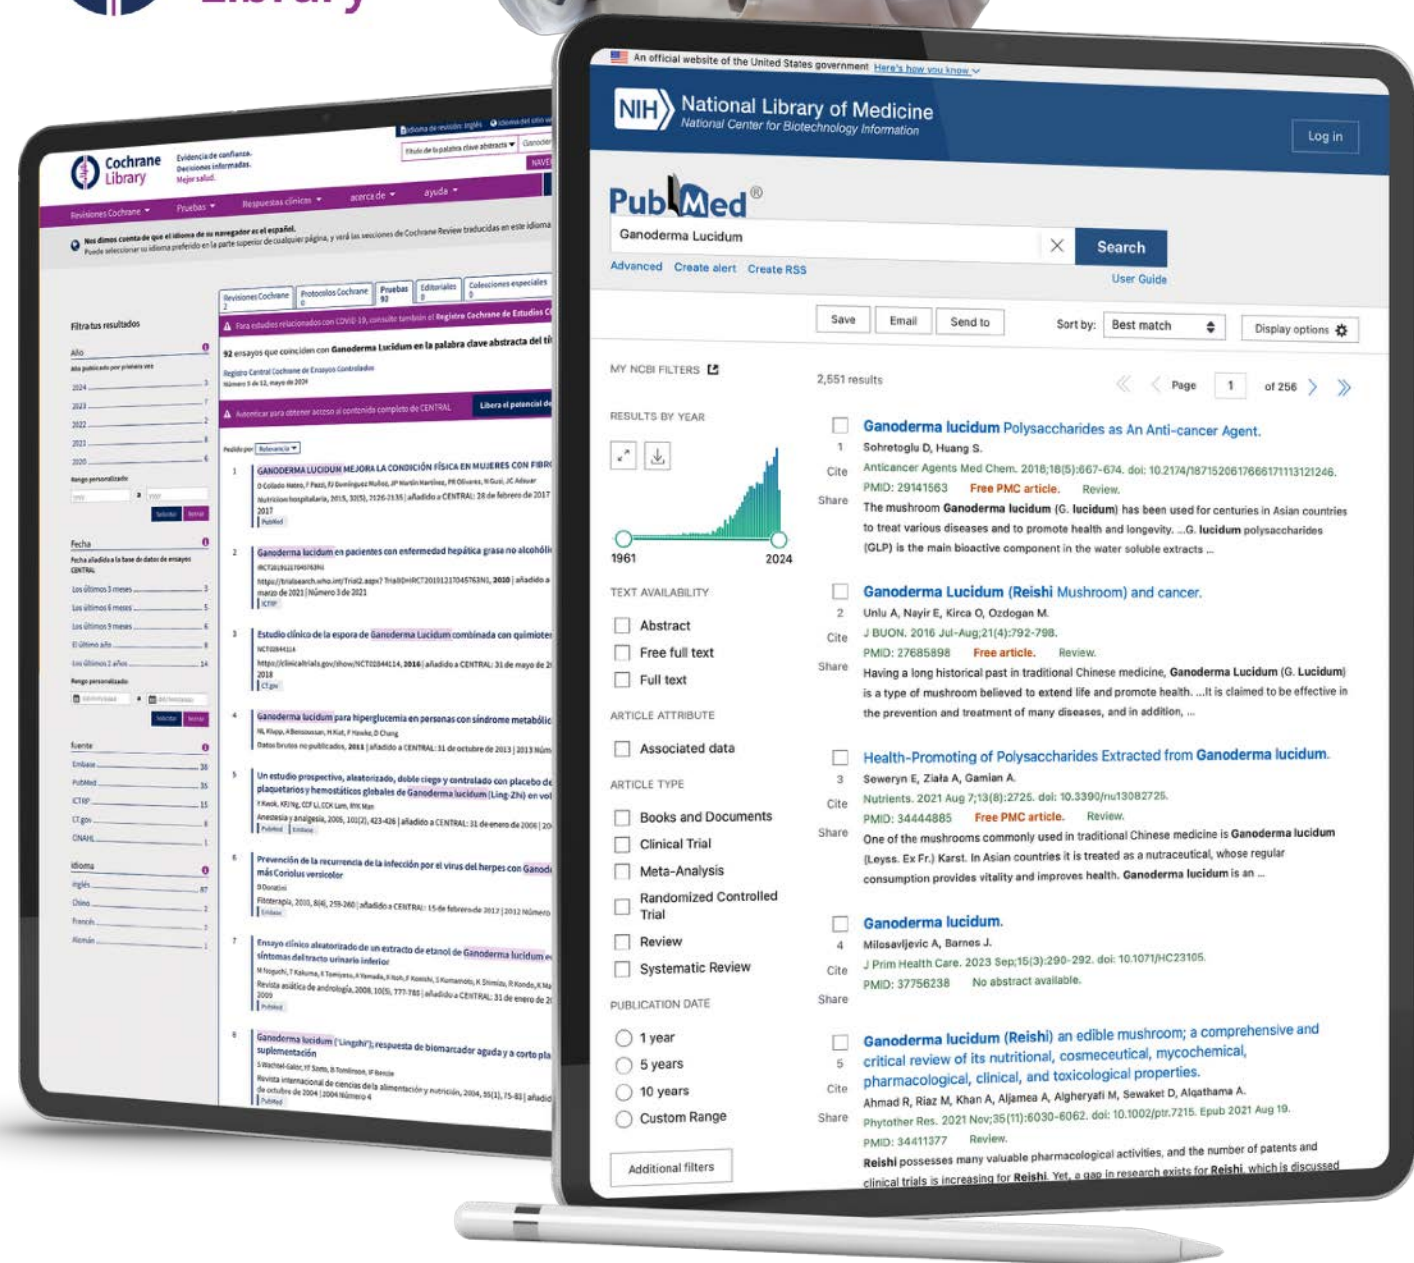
Library

Cochrane Library
Evidencia de confianza. Decisiones informadas. Mejor salud.

Revisiones Cochrane ▾ Pruebas ▾ Respuestas clínicas ▾ acerca de ▾ ayuda ▾

Nos dimos cuenta de que el idioma de su navegador es el español. Puede seleccionar su idioma preferido en la parte superior de cualquier página, y verá las secciones de Cochrane Review traducidas en este idioma

Filtra tus resultados

Año
2024
2023
2022
2021
2020

Fecha
Los últimos 3 meses
Los últimos 6 meses
Los últimos 9 meses
El último año
Los últimos 2 años

Fuente
Embase
PubMed
ICTRP
CT.gov
CINAHL

Idioma
Inglés
Chino
Francés
Alemán

Revisiones Cochrane | Protocolos Cochrane | Pruebas 93 | Editoriales | Colecciones especiales

Para estudios relacionados con COVID-19, consulte también el Registro Cochrane de Estudios C

92 ensayos que coinciden con Ganoderma Lucidum en la palabra clave abstracta del tí

Registro Central Cochrane de Ensayos Controlados
Número 5 de 12, mayo de 2024

Autenticar para obtener acceso al contenido completo de CENTRAL

1 GANODERMA LUCIDUM MEJORA LA CONDICIÓN FÍSICA EN MUJERES CON FIBR
2 Ganoderma lucidum en pacientes con enfermedad hepática grasa no alcohóli
3 Estudio clínico de la espora de Ganoderma Lucidum combinada con quimiote
4 Ganoderma lucidum para hiperglucemia en personas con síndrome metabólic
5 Un estudio prospectivo, aleatorizado, doble ciego y controlado con placebo de plaquetarios y hemostáticos globales de Ganoderma lucidum (Ling-Zhi) en vol
6 Prevención de la recurrencia de la infección por el virus del herpes con Ganod más Coriolus versicolor
7 Ensayo clínico aleatorizado de un extracto de etanol de Ganoderma lucidum e síntomas del tracto urinario inferior
8 Ganoderma lucidum ('Lingzhi'); respuesta de biomarcador aguda y a corto pla suplementación

An official website of the United States government Here's how you know

NIH National Library of Medicine
National Center for Biotechnology Information

Log in

PubMed®

Ganoderma Lucidum
Search

Advanced Create alert Create RSS
User Guide

Save Email Send to Sort by: Best match Display options

MY NCBI FILTERS

2,551 results Page 1 of 256

RESULTS BY YEAR
1961 2024

TEXT AVAILABILITY
Abstract
Free full text
Full text

ARTICLE ATTRIBUTE
Associated data

ARTICLE TYPE
Books and Documents
Clinical Trial
Meta-Analysis
Randomized Controlled Trial
Review
Systematic Review

PUBLICATION DATE
1 year
5 years
10 years
Custom Range

Additional filters

1 Cite Share
Ganoderma lucidum Polysaccharides as An Anti-cancer Agent.
Sohretoglu D, Huang S.
Anticancer Agents Med Chem. 2018;18(5):667-674. doi: 10.2174/1871520617666171113121246.
PMID: 29141563 Free PMC article. Review.
The mushroom Ganoderma lucidum (G. lucidum) has been used for centuries in Asian countries to treat various diseases and to promote health and longevity. ...G. lucidum polysaccharides (GLP) is the main bioactive component in the water soluble extracts ...

2 Cite Share
Ganoderma Lucidum (Reishi Mushroom) and cancer.
Unlu A, Nayir E, Kirca O, Ozdogan M.
J BUON. 2016 Jul-Aug;21(4):792-798.
PMID: 27685898 Free article. Review.
Having a long historical past in traditional Chinese medicine, Ganoderma Lucidum (G. Lucidum) is a type of mushroom believed to extend life and promote health. ...It is claimed to be effective in the prevention and treatment of many diseases, and in addition, ...

3 Cite Share
Health-Promoting of Polysaccharides Extracted from Ganoderma lucidum.
Seweryn E, Ziała A, Gamian A.
Nutrients. 2021 Aug 7;13(8):2725. doi: 10.3390/nu13082725.
PMID: 34444885 Free PMC article. Review.
One of the mushrooms commonly used in traditional Chinese medicine is Ganoderma lucidum (Leyss. Ex Fr.) Karst. In Asian countries it is treated as a nutraceutical, whose regular consumption provides vitality and improves health. Ganoderma lucidum is an ...

4 Cite Share
Ganoderma lucidum.
Milosavljevic A, Barnes J.
J Prim Health Care. 2023 Sep;15(3):290-292. doi: 10.1071/HC23105.
PMID: 37756238 No abstract available.

5 Cite Share
Ganoderma lucidum (Reishi) an edible mushroom; a comprehensive and critical review of its nutritional, cosmeceutical, mycochemical, pharmacological, clinical, and toxicological properties.
Ahmad R, Riaz M, Khan A, Aljamea A, Algheryafi M, Sewaket D, Alqathama A.
Phytother Res. 2021 Nov;35(11):6030-6062. doi: 10.1002/ptr.7215. Epub 2021 Aug 19.
PMID: 34411377 Review.
Reishi possesses many valuable pharmacological activities, and the number of patents and clinical trials is increasing for Reishi. Yet, a gap in research exists for Reishi, which is discussed